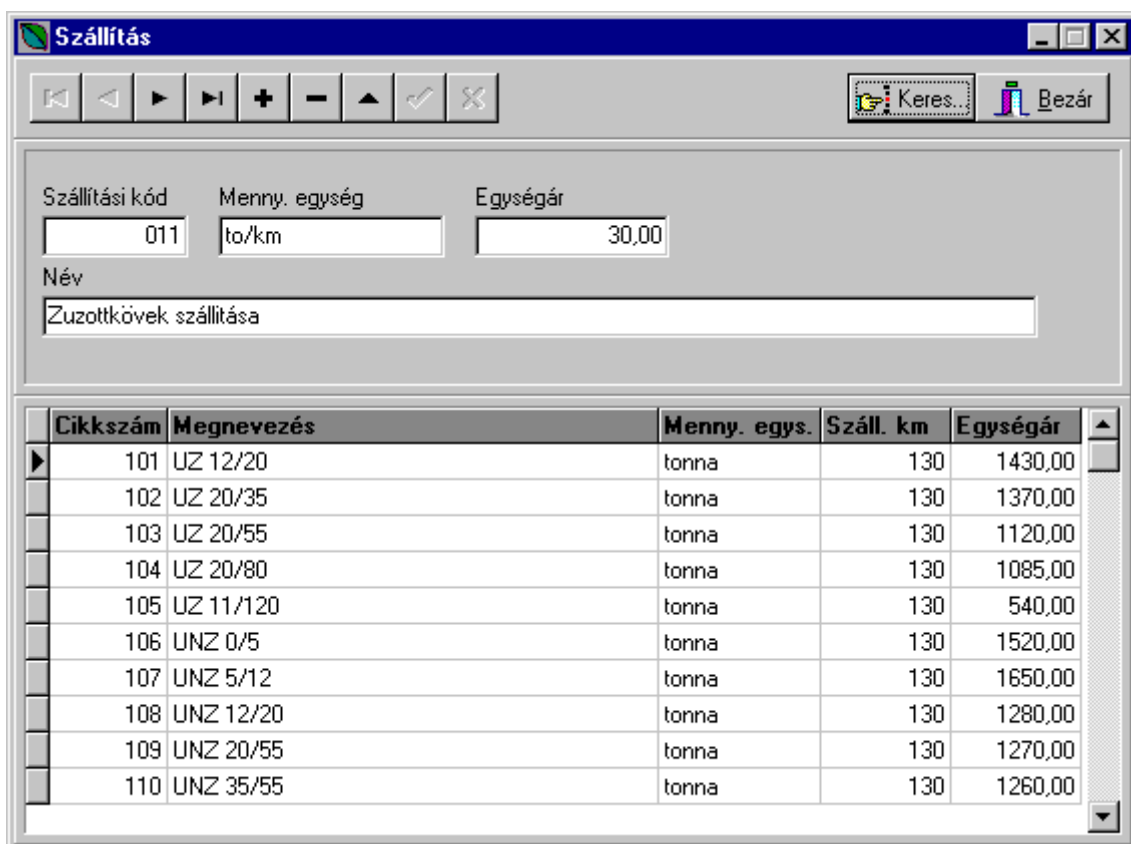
Szállítás

Keres... Bezár

Szállítási kód
011

Menny. egység
to/km

Egységár
30,00

Név
Zuzottkövek szállítása

| Cikkszám | Megnevezés | Menny. egys. | Száll. km | Egységár |
|---|---|---|---|---|
| 101 | UZ 12/20 | tonna | 130 | 1430,00 |
| 102 | UZ 20/35 | tonna | 130 | 1370,00 |
| 103 | UZ 20/55 | tonna | 130 | 1120,00 |
| 104 | UZ 20/80 | tonna | 130 | 1085,00 |
| 105 | UZ 11/120 | tonna | 130 | 540,00 |
| 106 | UNZ 0/5 | tonna | 130 | 1520,00 |
| 107 | UNZ 5/12 | tonna | 130 | 1650,00 |
| 108 | UNZ 12/20 | tonna | 130 | 1280,00 |
| 109 | UNZ 20/55 | tonna | 130 | 1270,00 |
| 110 | UNZ 35/55 | tonna | 130 | 1260,00 |